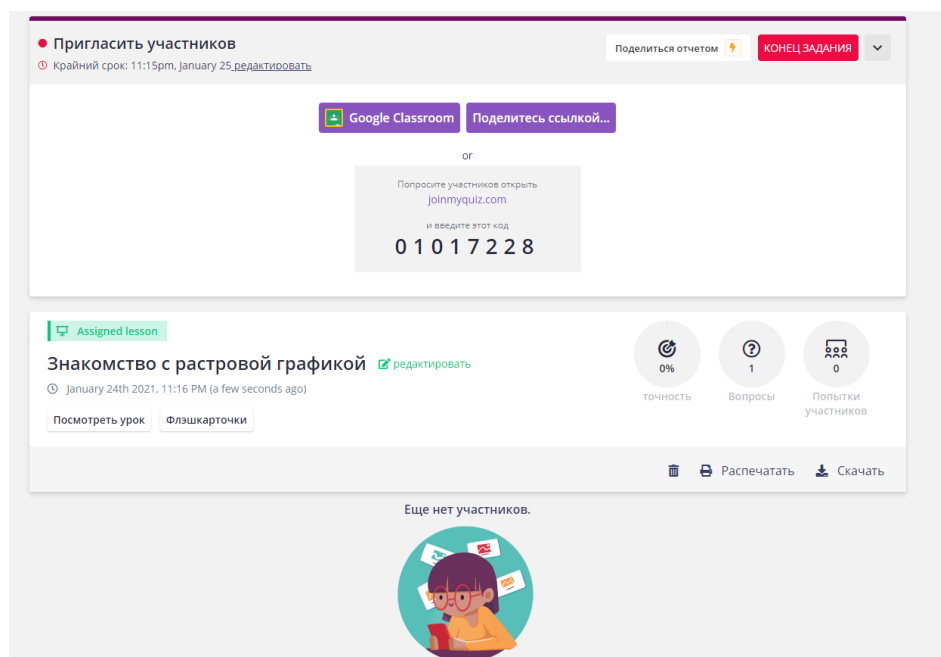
Пригласить участников

Крайний срок: 11:15pm, January 25 редактировать

Поделиться отчетом

КОНЕЦ ЗАДАНИЯ

Google Classroom

Поделитесь ссылкой...

or

Попросите участников открыть
joinmyquiz.com

и введите этот код
01017228

Assigned lesson

Знакомство с растровой графикой

редактировать

January 24th 2021, 11:16 PM (a few seconds ago)

Посмотреть урок

Флэшкарточки

0%
точность

1
Вопросы

0
Попытки участников

Распечатать

Скачать

Еще нет участников.